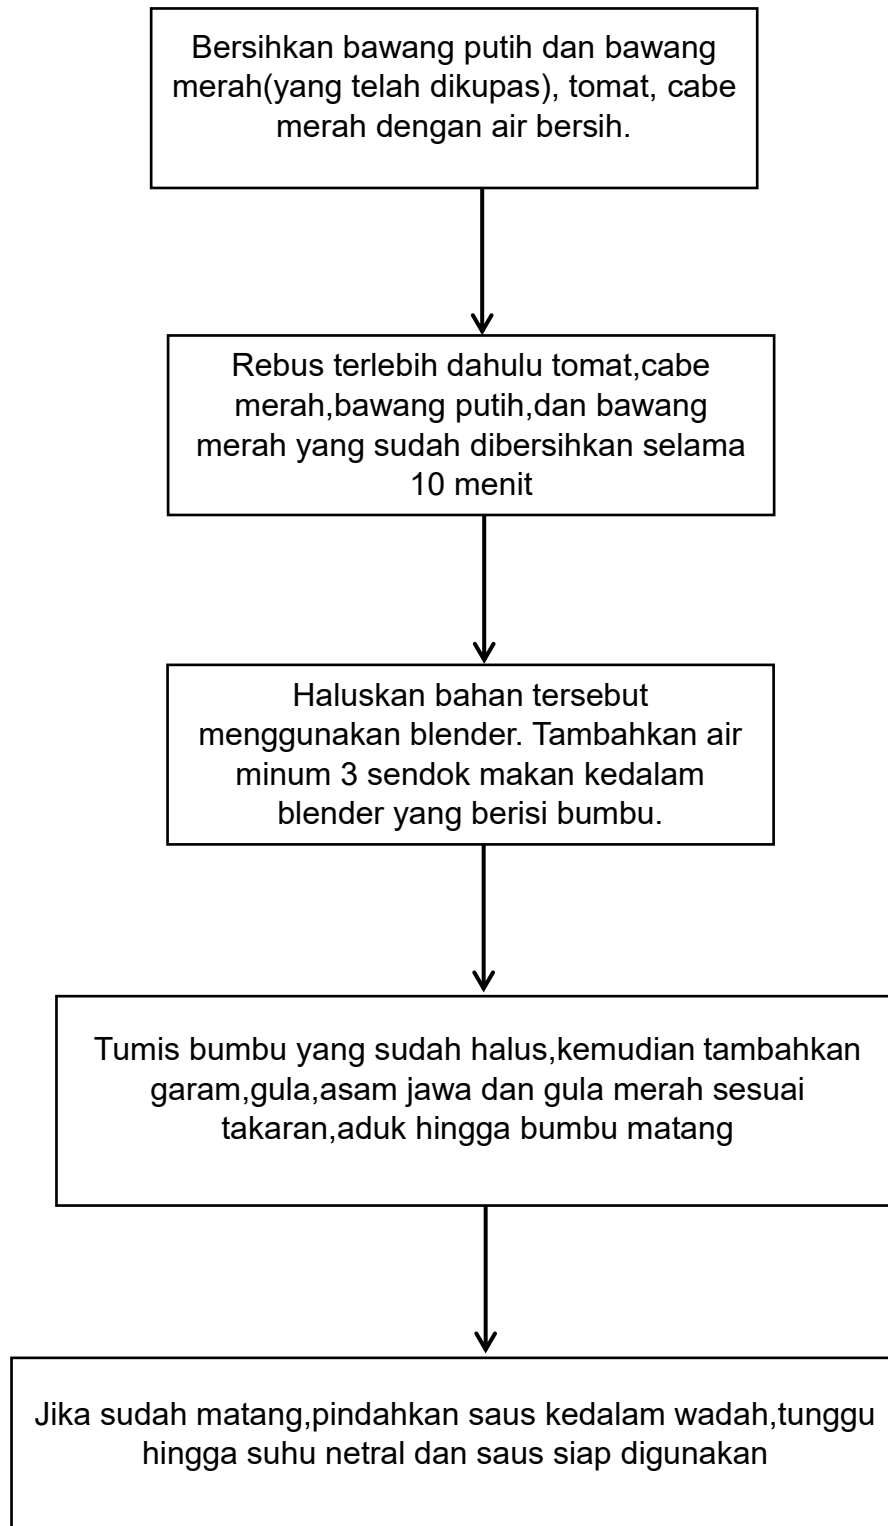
Bersihkan bawang putih dan bawang merah(yang telah dikupas), tomat, cabe merah dengan air bersih.

Rebus terlebih dahulu tomat,cabe merah,bawang putih,dan bawang merah yang sudah dibersihkan selama 10 menit

Haluskan bahan tersebut menggunakan blender. Tambahkan air minum 3 sendok makan kedalam blender yang berisi bumbu.

Tumis bumbu yang sudah halus,kemudian tambahkan garam,gula,asam jawa dan gula merah sesuai takaran,aduk hingga bumbu matang

Jika sudah matang,pindahkan saus kedalam wadah,tunggu hingga suhu netral dan saus siap digunakan